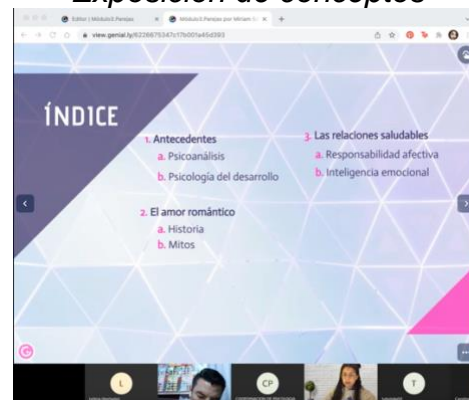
Exposición de conceptos

Editor | Módulo3.Parejas
Módulo3.Parejas por Miriam
view.genial.ly/6226675347c17b001a45d393

ÍNDICE

1. Antecedentes
a. Psicoanálisis
b. Psicología del desarrollo

2. El amor romántico
a. Historia
b. Mitos

3. Las relaciones saludables
a. Responsabilidad afectiva
b. Inteligencia emocional

L
CP
T